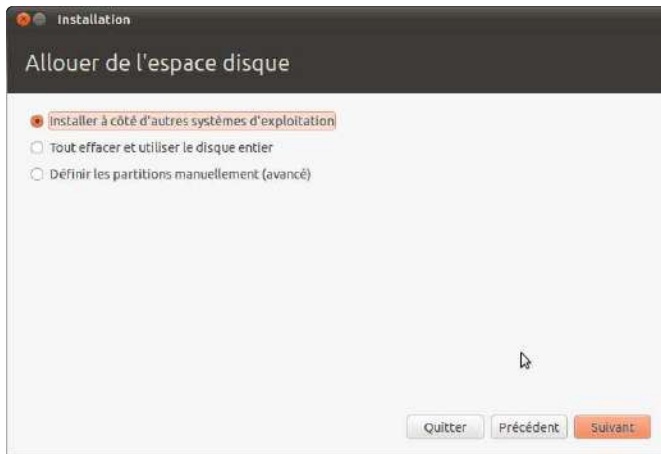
Installation

Allouer de l'espace disque

Installer à côté d'autres systèmes d'exploitation
Tout effacer et utiliser le disque entier
Définir les partitions manuellement (avancé)

Quitter Précédent Suivant